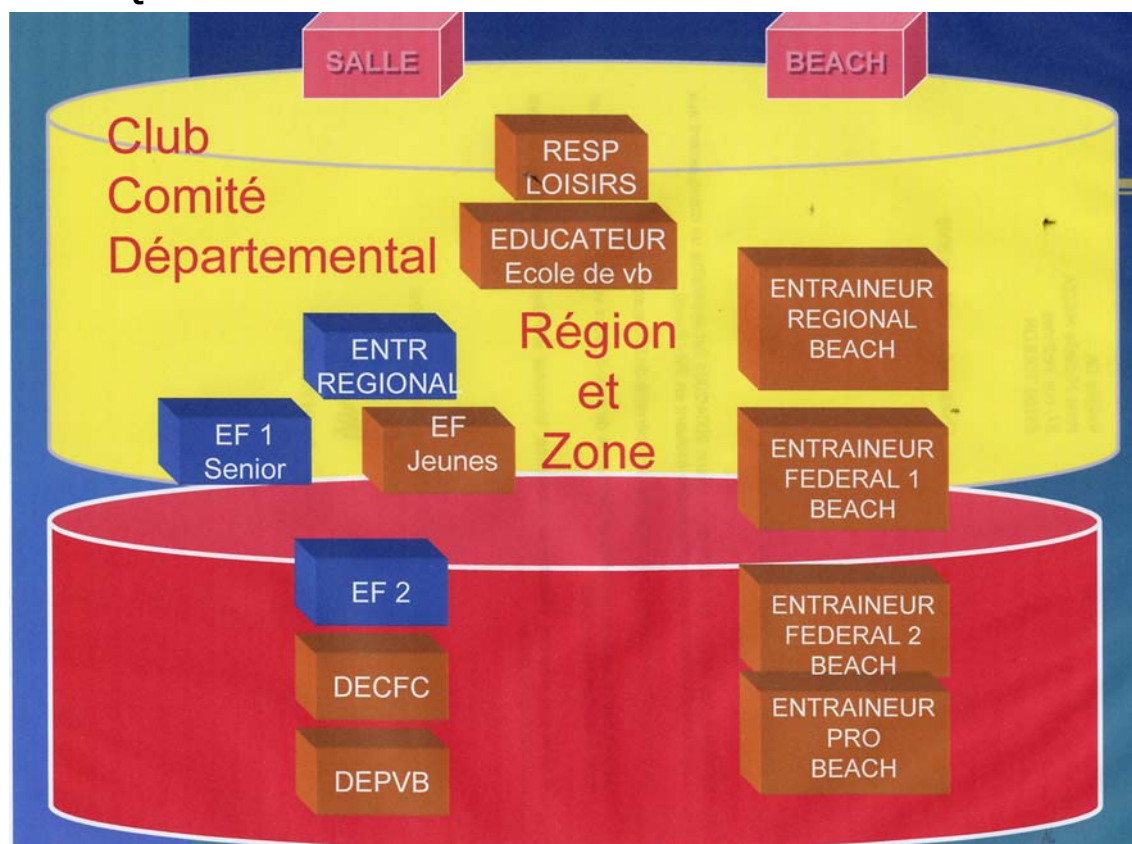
SALLE

BEACH

Club
Comité
Départemental

RESP
LOISIRS

EDUCATEUR
Ecole de vb

ENTRAINEUR
REGIONAL
BEACH

ENTR
REGIONAL

Région
et
Zone

EF 1
Senior

EF
Jeunes

ENTRAINEUR
FEDERAL 1
BEACH

EF 2

ENTRAINEUR
FEDERAL 2
BEACH

DECFC

ENTRAINEUR
PRO
BEACH

DEPVB